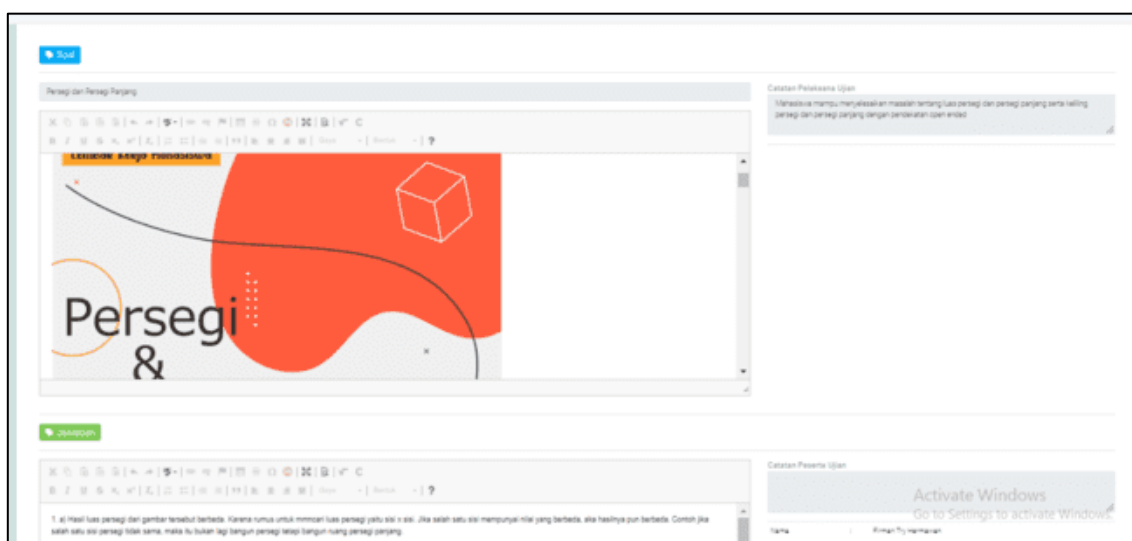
Soal

Persegi dan Persegi Panjang

Catatan Pelaksana Ujian

Mahasiswa mampu menyelesaikan masalah tentang luas persegi dan persegi panjang serta keliling persegi dan persegi panjang dengan pendekatan open ended

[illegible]

Persegi
&

Jawaban

Catatan Peserta Ujian

Activate Windows
Go to Settings to activate Windows.

1. a) Hasil luas persegi dari gambar tersebut berbeda. Karena rumus untuk mencari luas persegi yaitu sisi x sisi. Jika salah satu sisi mempunyai nilai yang berbeda, aka hasilnya pun berbeda. Contoh jika salah satu sisi persegi tidak sama, maka itu bukan lagi bangun persegi tetapi bangun ruang persegi panjang

Nama : Firman Try Hermawan